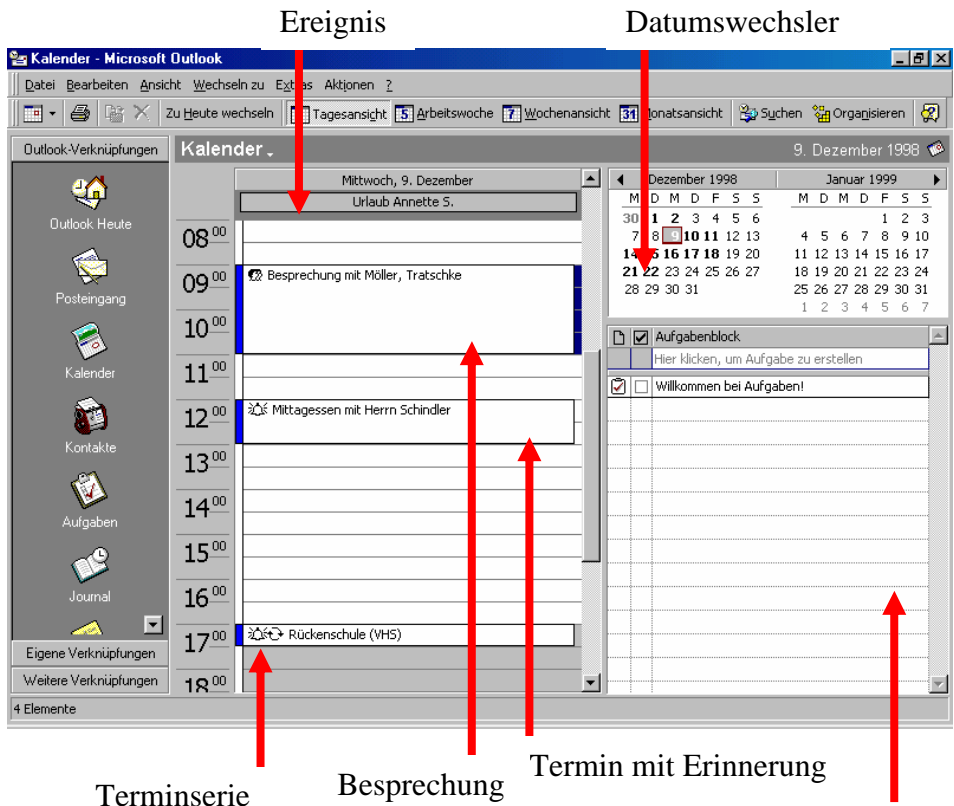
Ereignis

Datumswechsler

Kalender - Microsoft Outlook

Datei Bearbeiten Ansicht Wechseln zu Extras Aktionen ?

Zu Heute wechseln Tagesansicht 5 Arbeitswoche 7 Wochenansicht 31 Monatsansicht Suchen Organisieren

Outlook-Verknüpfungen

Outlook Heute

Posteingang

Kalender

Kontakte

Aufgaben

Journal

Eigene Verknüpfungen

Weitere Verknüpfungen

Kalender

9. Dezember 1998

Mittwoch, 9. Dezember

Urlaub Annette S.

$08^{00}$

$09^{00}$ Besprechung mit Möller, Tratschke

$10^{00}$

$11^{00}$

$12^{00}$ Mittagessen mit Herrn Schindler

$13^{00}$

$14^{00}$

$15^{00}$

$16^{00}$

$17^{00}$ Rückenschule (VHS)

$18^{00}$

Dezember 1998

| M | D | M | D | F | S | S |
|---|---|---|---|---|---|---|
| 30 | 1 | 2 | 3 | 4 | 5 | 6 |
| 7 | 8 | 9 | 10 | 11 | 12 | 13 |
| 14 | 15 | 16 | 17 | 18 | 19 | 20 |
| 21 | 22 | 23 | 24 | 25 | 26 | 27 |
| 28 | 29 | 30 | 31 | | | |

Januar 1999

| M | D | M | D | F | S | S |
|---|---|---|---|---|---|---|
| | | | | 1 | 2 | 3 |
| 4 | 5 | 6 | 7 | 8 | 9 | 10 |
| 11 | 12 | 13 | 14 | 15 | 16 | 17 |
| 18 | 19 | 20 | 21 | 22 | 23 | 24 |
| 25 | 26 | 27 | 28 | 29 | 30 | 31 |
| 1 | 2 | 3 | 4 | 5 | 6 | 7 |

Aufgabenblock

Hier klicken, um Aufgabe zu erstellen

Willkommen bei Aufgaben!

4 Elemente

Terminserie

Besprechung

Termin mit Erinnerung